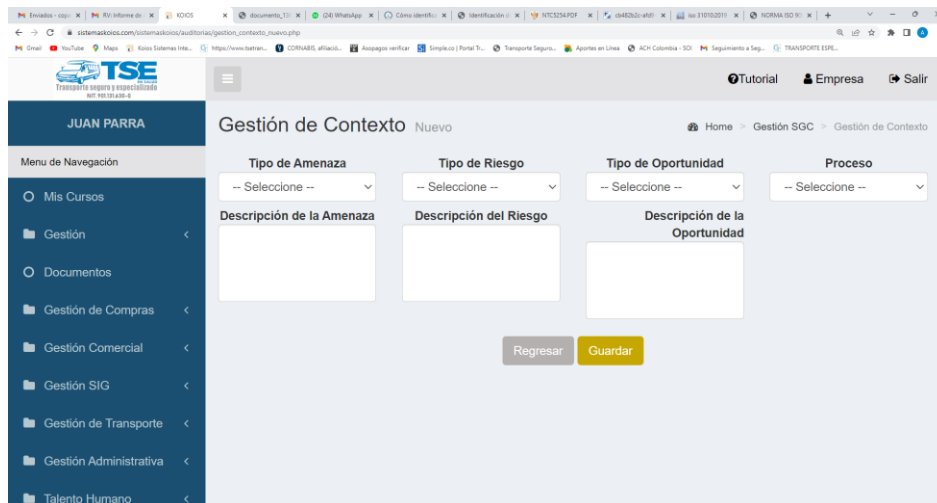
Enviados - sapo | RV: Informe de | KOIOS | documento_TS | (24) WhatsApp | Cómo identific | Identificación | NTC5254.PDF | cb482b2c-afd | iso 31010:2019 | NORMA ISO 90 | +

sistemaskoios.com/sistemaskoios/auditorias/gestion_contexto_nuevo.php

Gmail | YouTube | Maps | Koios Sistemas Inte... | https://www.tsetran... | CORNABIS, afiliació... | Asopagos verificar | Simple.co | Portal Tr... | Transporte Seguro... | Aportes en Línea | ACH Colombia - SOI | Seguimiento a Seg... | TRANSPORTE ESPE...

TSE
Transporte seguro y especializado
NIT: 900.135.638-8

Tutorial | Empresa | Salir

JUAN PARRA

Menu de Navegación

Mis Cursos

Gestión

Documentos

Gestión de Compras

Gestión Comercial

Gestión SIG

Gestión de Transporte

Gestión Administrativa

Talento Humano

Gestión de Contexto Nuevo

Home > Gestión SGC > Gestión de Contexto

Tipo de Amenaza
-- Seleccione --

Tipo de Riesgo
-- Seleccione --

Tipo de Oportunidad
-- Seleccione --

Proceso
-- Seleccione --

Descripción de la Amenaza

Descripción del Riesgo

Descripción de la Oportunidad

Regresar | Guardar